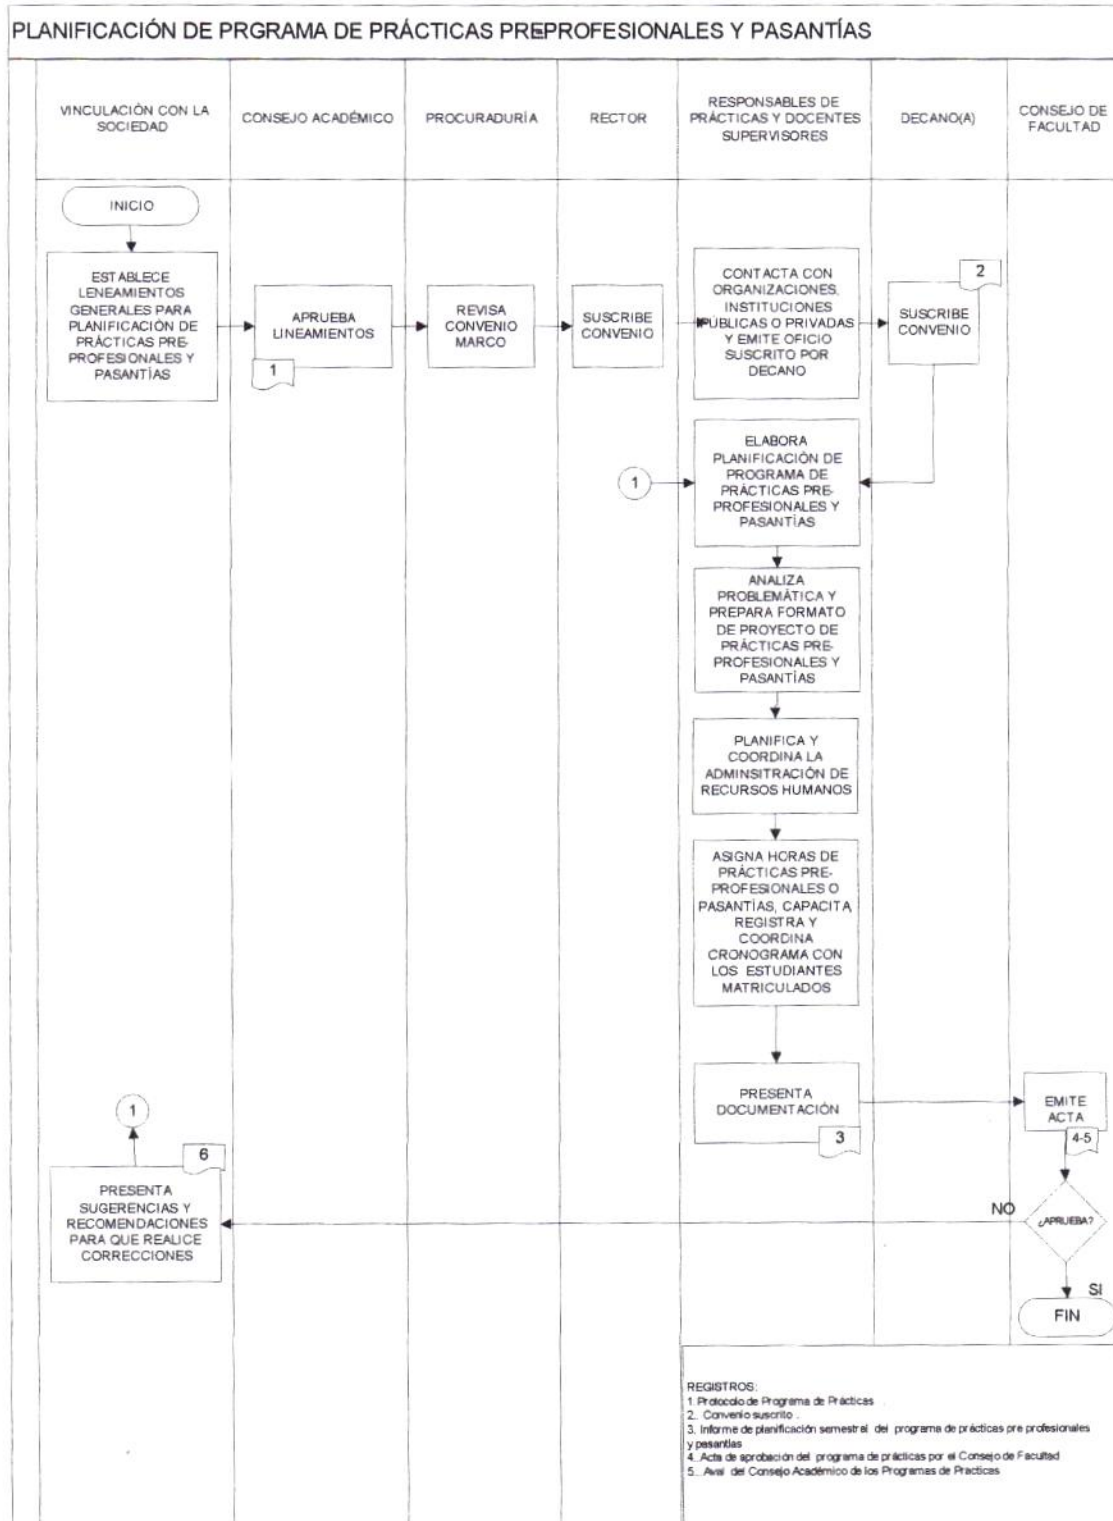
PLANIFICACIÓN DE PRGRAMA DE PRÁCTICAS PREPROFESIONALES Y PASANTÍAS

VINCULACIÓN CON LA SOCIEDAD

CONSEJO ACADÉMICO

PROCURADURÍA

RECTOR

RESPONSABLES DE PRÁCTICAS Y DOCENTES SUPERVISORES

DECANO(A)

CONSEJO DE FACULTAD

INICIO

ESTABLECE LENEAMIENTOS GENERALES PARA PLANIFICACIÓN DE PRÁCTICAS PRE-PROFESIONALES Y PASANTÍAS

APRUEBA LINEAMIENTOS

1

REVISA CONVENIO MARCO

SUSCRIBE CONVENIO

CONTACTA CON ORGANIZACIONES, INSTITUCIONES PUBLICAS O PRIVADAS Y EMITE OFICIO SUSCRITO POR DECANO

2

SUSCRIBE CONVENIO

1

ELABORA PLANIFICACIÓN DE PROGRAMA DE PRÁCTICAS PRE-PROFESIONALES Y PASANTÍAS

ANALIZA PROBLEMÁTICA Y PREPARA FORMATO DE PROYECTO DE PRÁCTICAS PRE-PROFESIONALES Y PASANTÍAS

PLANIFICA Y COORDINA LA ADMINSITRACIÓN DE RECURSOS HUMANOS

ASIGNA HORAS DE PRÁCTICAS PRE-PROFESIONALES O PASANTÍAS, CAPACITA REGISTRA Y COORDINA CRONOGRAMA CON LOS ESTUDIANTES MATRICULADOS

PRESENTA DOCUMENTACIÓN

3

EMITE ACTA

4-5

1

6

PRESENTA SUGERENCIAS Y RECOMENDACIONES PARA QUE REALICE CORRECCIONES

NO

¿APRUEBA?

SI

FIN

REGISTROS:
1. Protocolo de Programa de Prácticas
2.. Convenio suscrito .
3. Informe de planificación semestral del programa de prácticas pre profesionales y pasantías
4.. Acta de aprobación del programa de prácticas por el Consejo de Facultad
5.. Aval del Consejo Académico de los Programas de Practicas